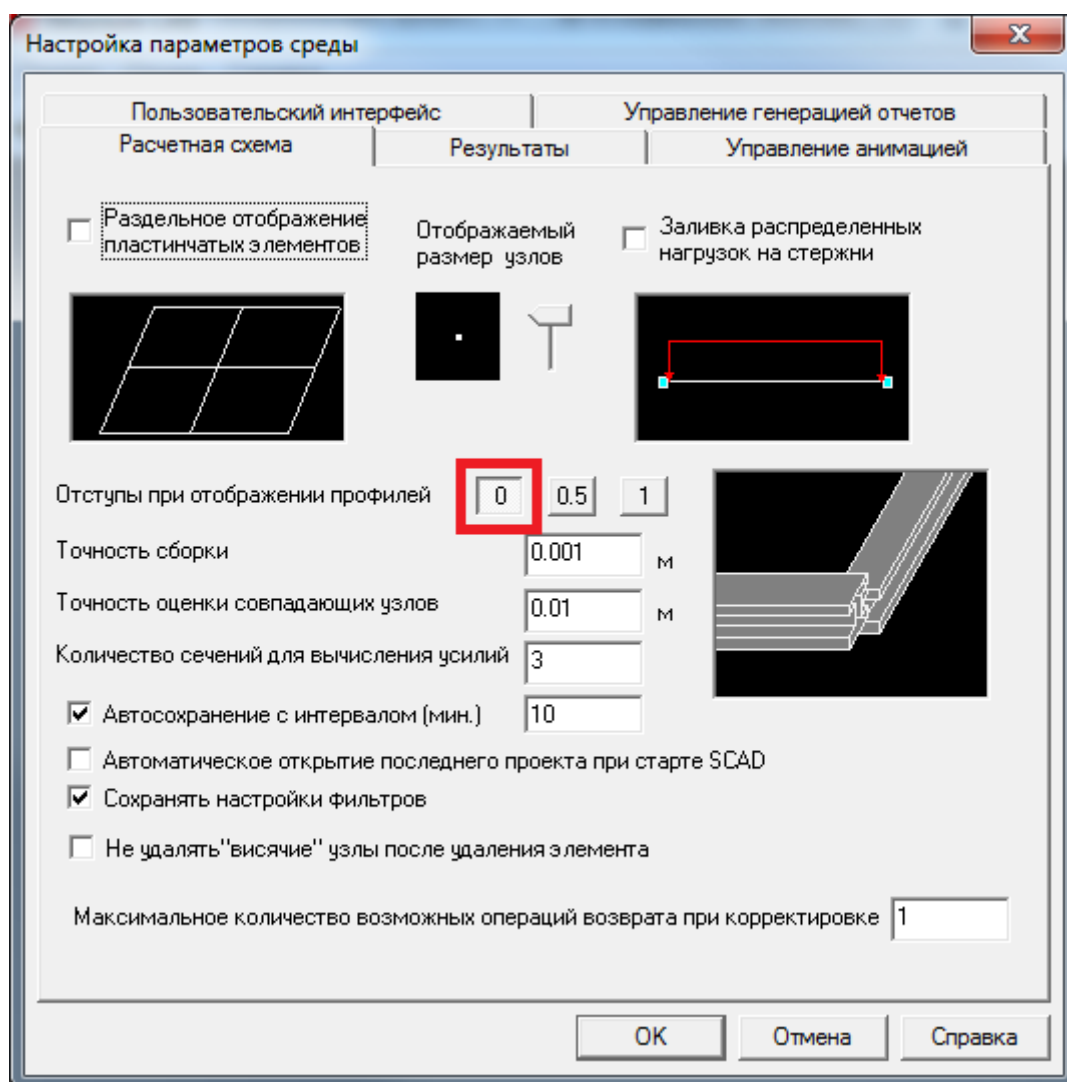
Настройка параметров среды

Пользовательский интерфейс
Управление генерацией отчетов
Расчетная схема
Результаты
Управление анимацией

Раздельное отображение пластинчатых элементов
Отображаемый размер узлов
Заливка распределенных нагрузок на стержни

Отступы при отображении профилей 0 0.5 1
Точность сборки 0.001 м
Точность оценки совпадающих узлов 0.01 м
Количество сечений для вычисления усилий 3
Автосохранение с интервалом (мин.) 10
Автоматическое открытие последнего проекта при старте SCAD
Сохранять настройки фильтров
Не удалять"висячие" узлы после удаления элемента

Максимальное количество возможных операций возврата при корректировке 1

OK
Отмена
Справка